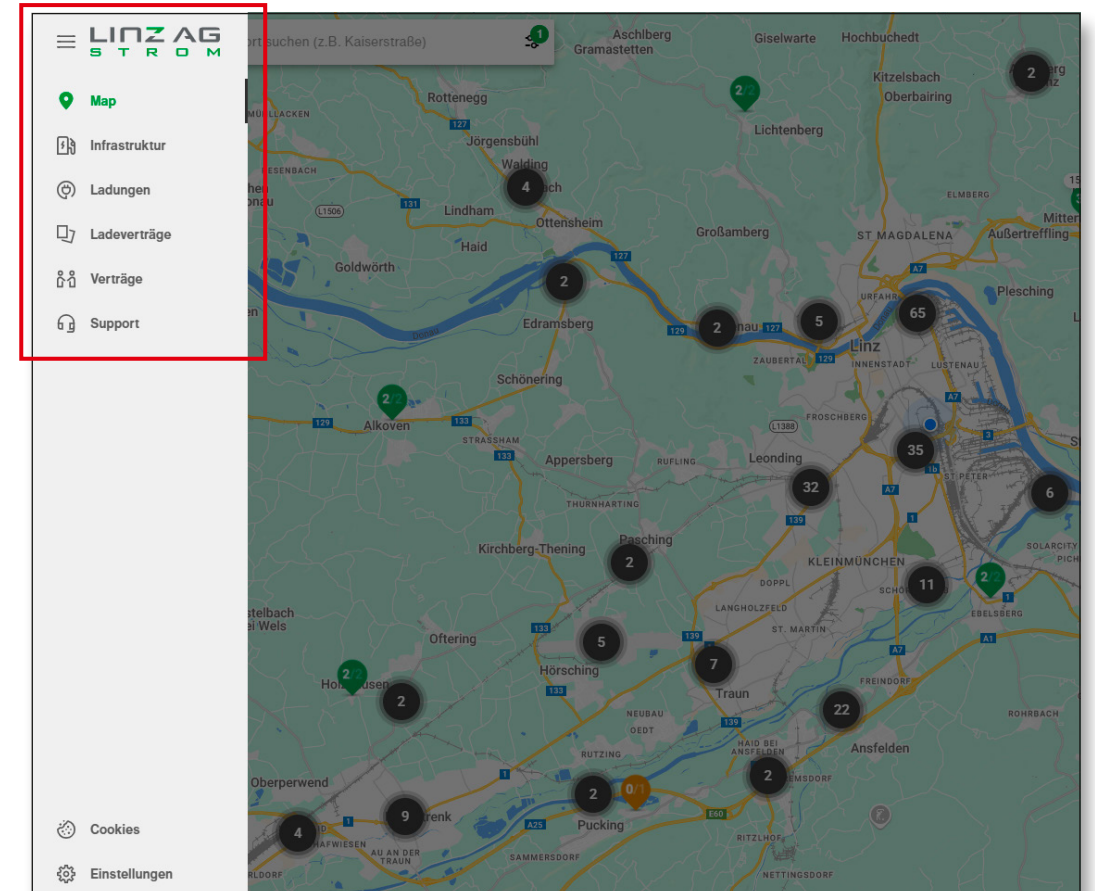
LINZ AG STROM

Map
Infrastruktur
Ladungen
Ladeverträge
Verträge
Support

Cookies
Einstellungen

rt suchen (z.B. Kaiserstraße)

Aschlberg
Gramastetten
Giselwarte
Hochbuchedt
Kitzelsbach
Oberbairing
Rottenegg
Jörgensbühl
Lichtenberg
Walding
Lindham
Ottensheim
Haid
Großamberg
ST MAGDALENA
Außertreffling
Mitter
Goldwörth
Plesching
Edramsberg
URFAHR
Linz
ZAUBERTAL
INNENSTADT
LUSTENAU
Schönering
Alkoven
STRASSHAM
FROSCHBERG
Appersberg
RUFLING
Leonding
ST. PETER
THURNHARTING
Pasching
Kirchberg-Thening
KLEINMÜNCHEN
DOPPL
SOLARCITY
LANGHOLZFELD
EBELSBERG
ST. MARTIN
stelbach
ei Wels
Oftering
Hörsching
Traun
FREINDORF
NEUBAU
OEDT
ROHRBACH
RUTZING
HAID BEI ANSFELDEN
Ansfelden
Oberperwend
Pucking
RITZLHOF
HAFWIESEN
AU AN DER TRAUN
SAMMERSDORF
NETTINGSDORF
ELMBERG
MÜHLLACKEN

2
4
2
2
5
65
35
32
6
2
11
5
7
2
22
2
9
2
4
2/2
2/2
2/2
2/2
0/1
1